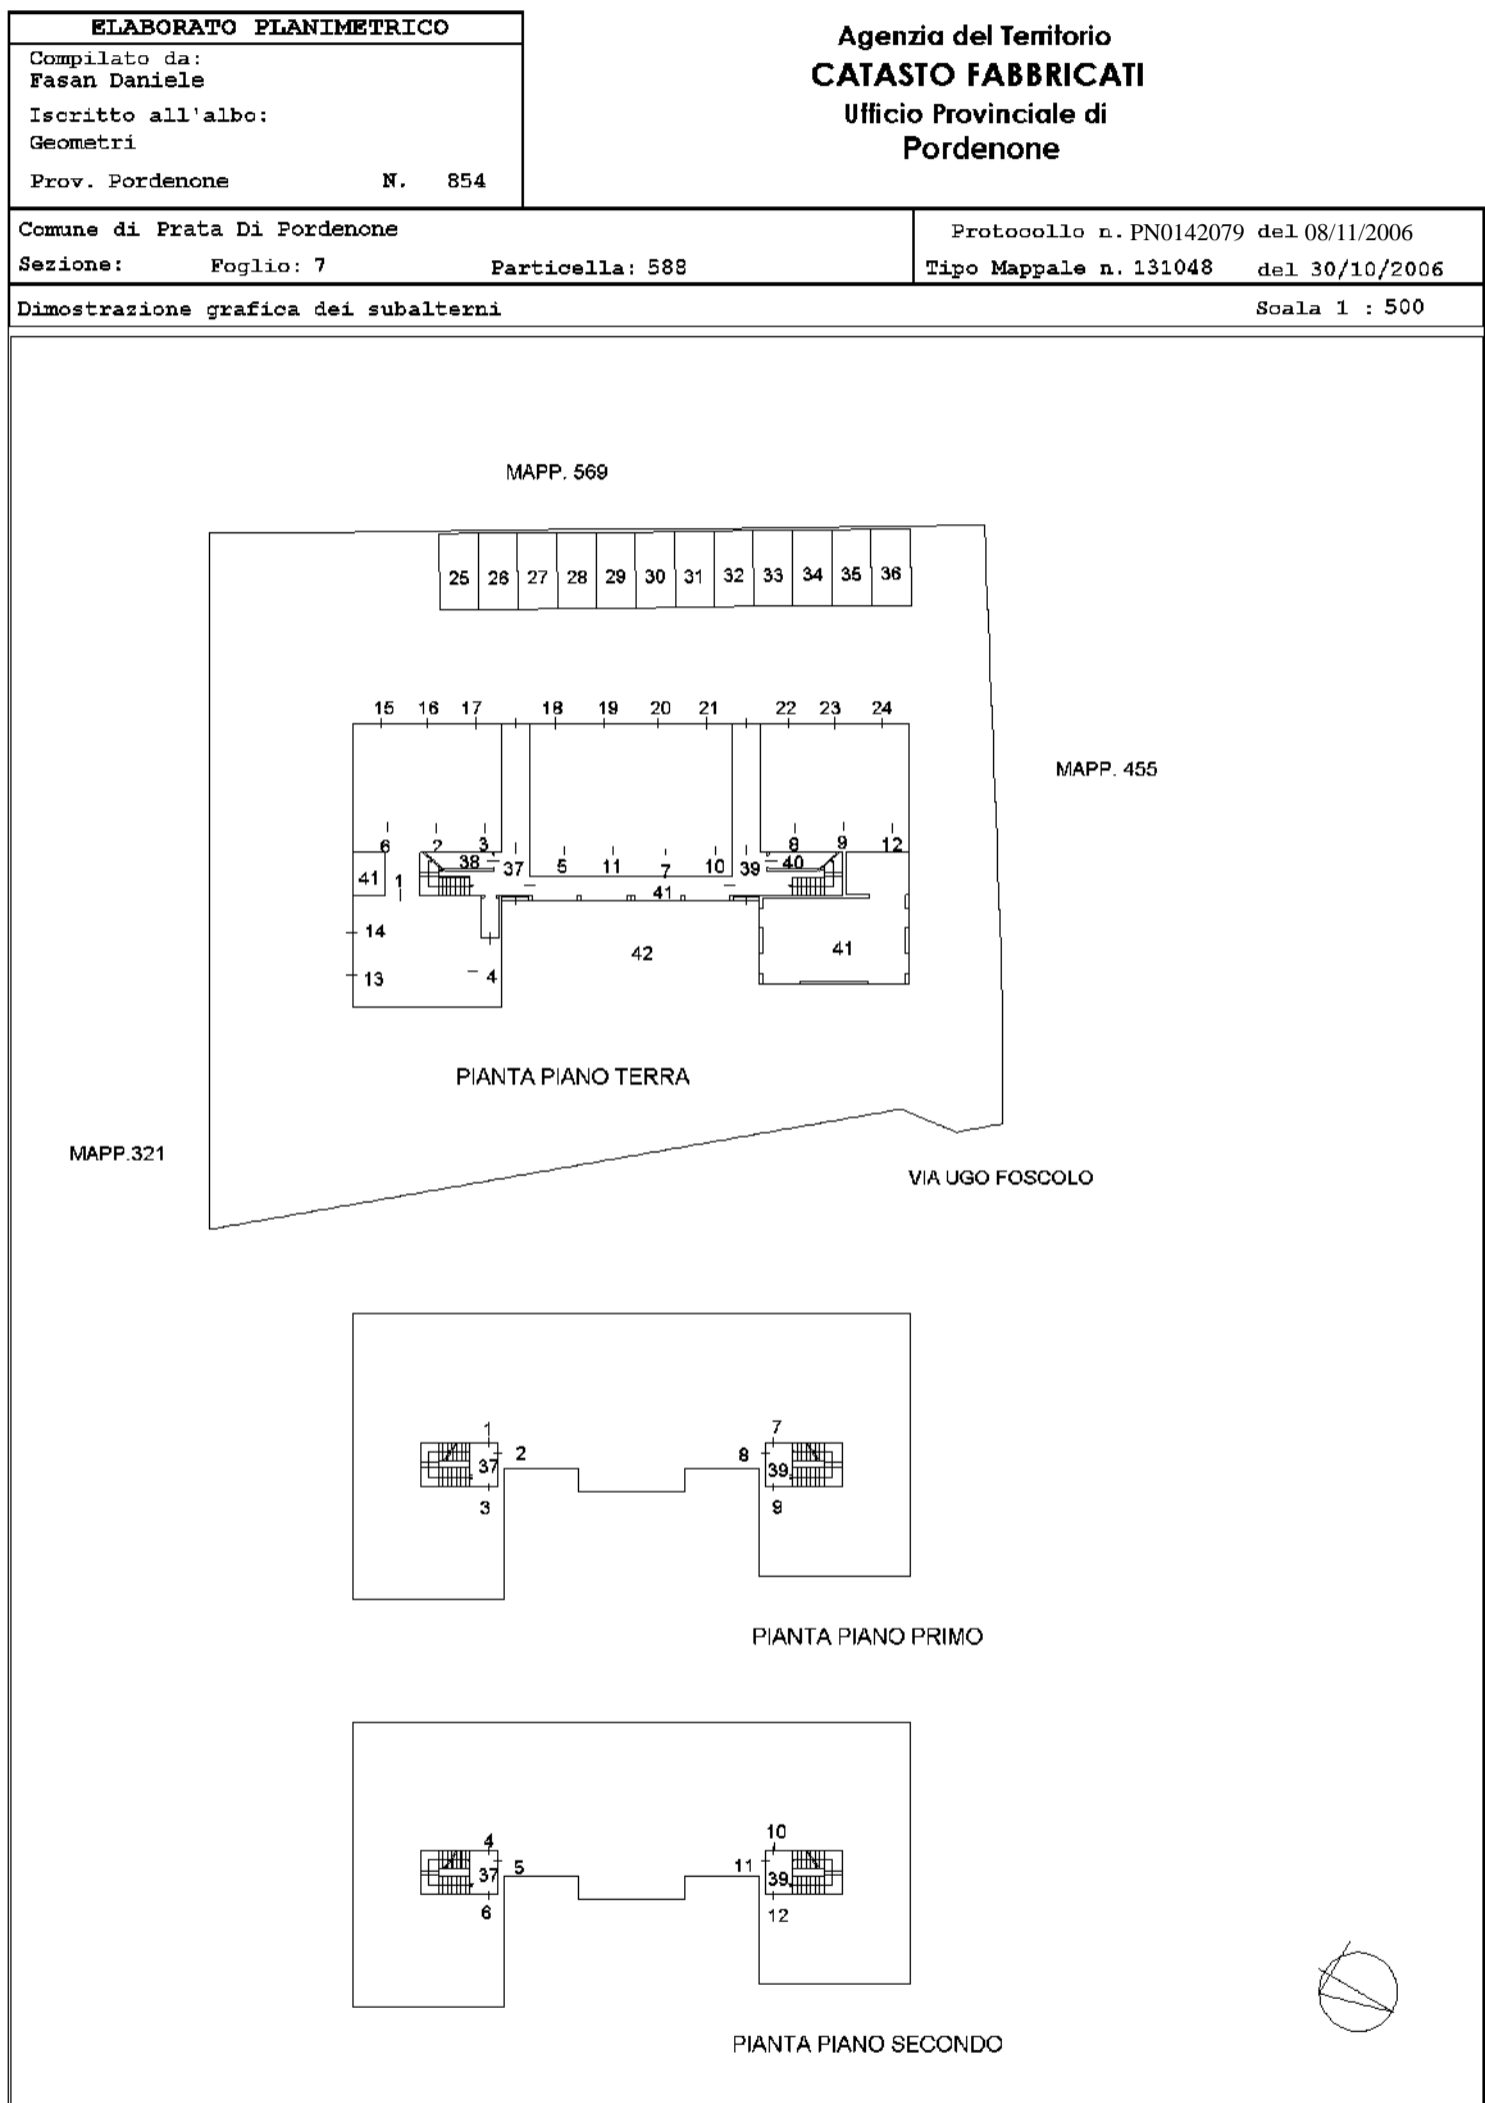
ELABORATO PLANIMETRICO
Compilato da:
Fasan Daniele
Iscritto all'albo:
Geometri
Prov. Pordenone N. 854

Agenzia del Territorio
CATASTO FABBRICATI
Ufficio Provinciale di
Pordenone

Comune di Prata Di Pordenone
Sezione: Foglio: 7 Particella: 588
Protocollo n. PN0142079 del 08/11/2006
Tipo Mappale n. 131048 del 30/10/2006
Dimostrazione grafica dei subalterni
Scala 1 : 500

MAPP. 569

25 26 27 28 29 30 31 32 33 34 35 36

15 16 17 18 19 20 21 22 23 24

MAPP. 455

6 2 3 8 9 12
41 1 38 37 5 11 7 10 39 40
41
14
42 41
13 4

PIANTA PIANO TERRA

MAPP.321

VIA UGO FOSCOLO

1 7
37 2 8 39
3 9

PIANTA PIANO PRIMO

4 10
37 5 11 39
6 12

PIANTA PIANO SECONDO